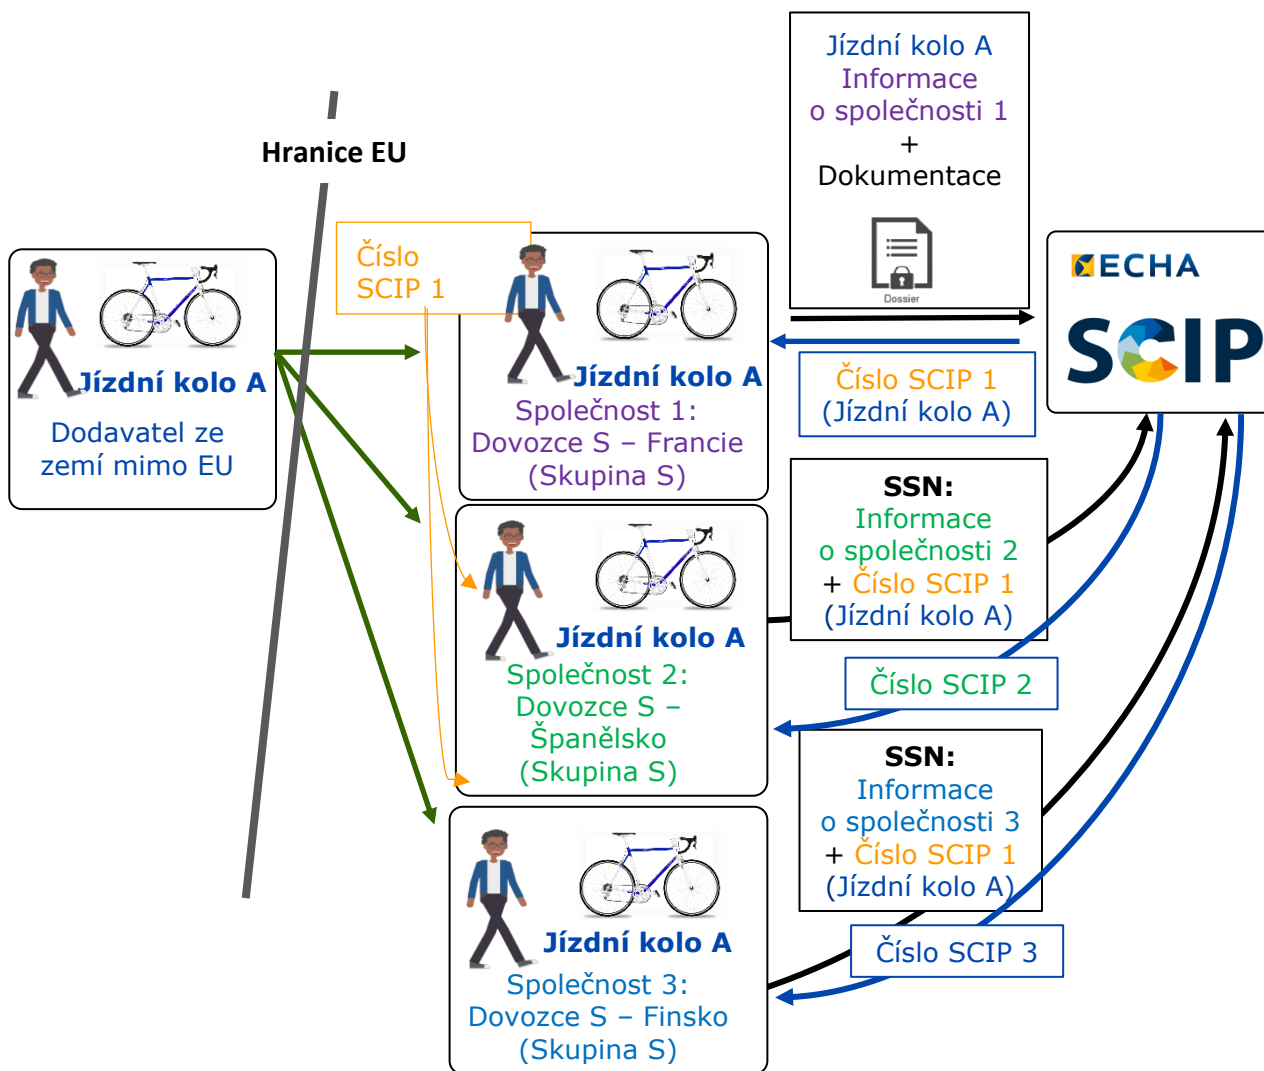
Hranice EU

Jízdní kolo A
Dodavatel ze zemí mimo EU

Číslo SCIP 1

Jízdní kolo A
Společnost 1: Dovozce S – Francie (Skupina S)

Jízdní kolo A
Informace o společnosti 1
+
Dokumentace

Dossier

ECHA
SCIP

Číslo SCIP 1 (Jízdní kolo A)

Jízdní kolo A
Společnost 2: Dovozce S – Španělsko (Skupina S)

SSN:
Informace o společnosti 2
+ Číslo SCIP 1 (Jízdní kolo A)

Číslo SCIP 2

Jízdní kolo A
Společnost 3: Dovozce S – Finsko (Skupina S)

SSN:
Informace o společnosti 3
+ Číslo SCIP 1 (Jízdní kolo A)

Číslo SCIP 3